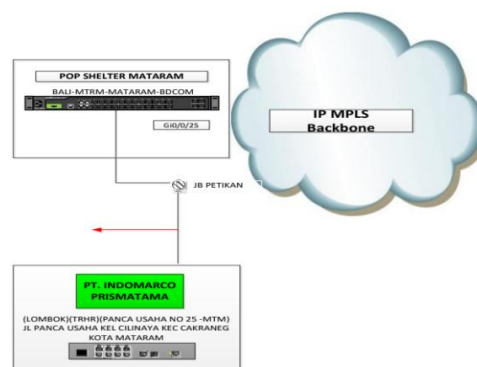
POP SHELTER MATARAM

BALI-MTRM-MATARAM-BDCOM

Gi0/0/25

IP MPLS Backbone

JB PETIKAN

PT. INDOMARCO PRISMATAMA

(LOMBOK)(TRHR)(PANCA USAHA NO 25 -MTM) JL PANCA USAHA KEL CILINAYA KEC CAKRANEG KOTA MATARAM